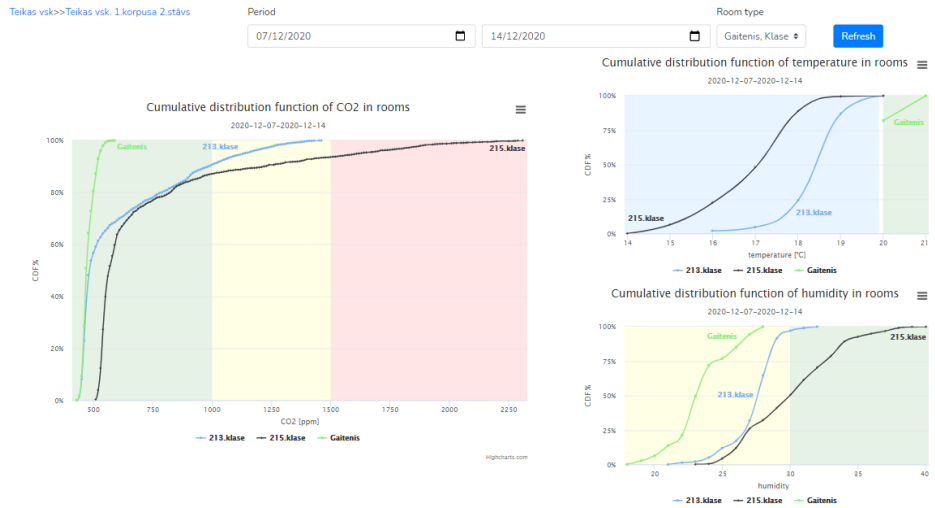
Teikas vsk>>Teikas vsk. 1.korpusa 2.stāvs

Period

07/12/2020

14/12/2020

Room type

Gaitenis, Klase

Refresh

Cumulative distribution function of CO2 in rooms

2020-12-07–2020-12-14

100%
80%
60%
40%
20%
0%

CDF %

Gaitenis

213.klase

215.klase

500 750 1000 1250 1500 1750 2000 2250

CO2 [ppm]

213.klase 215.klase Gaitenis

Highcharts.com

Cumulative distribution function of temperature in rooms

2020-12-07–2020-12-14

100%
75%
50%
25%
0%

CDF %

Gaitenis

215.klase

213.klase

14 15 16 17 18 19 20 21

temperature [°C]

213.klase 215.klase Gaitenis

Cumulative distribution function of humidity in rooms

2020-12-07–2020-12-14

100%
75%
50%
25%
0%

CDF %

Gaitenis

213.klase

215.klase

20 25 30 35 40

humidity

213.klase 215.klase Gaitenis